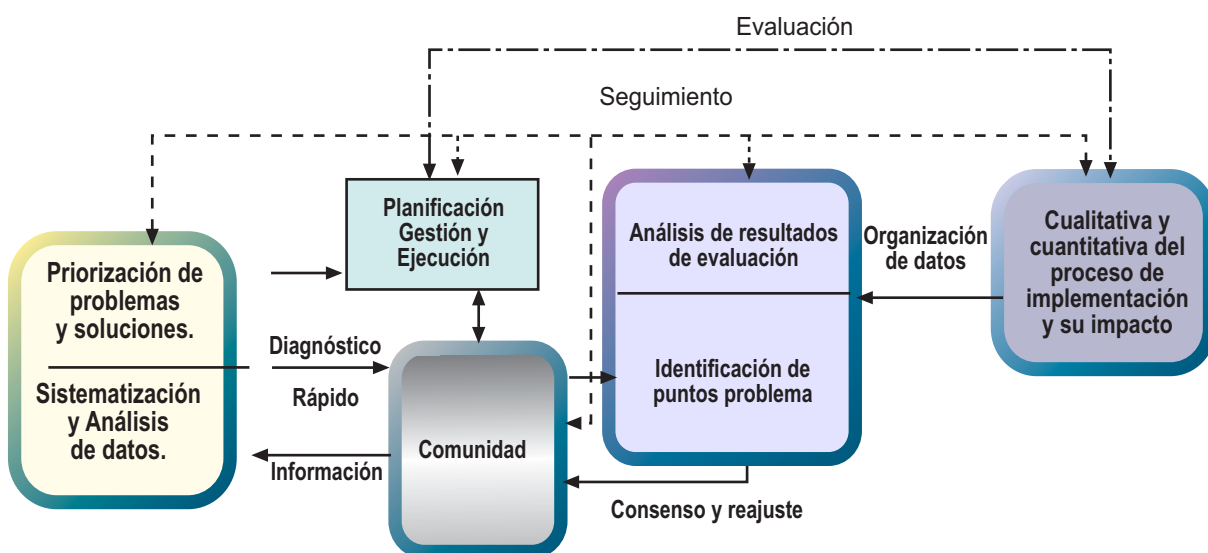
Evaluación

Seguimiento

Planificación Gestión y Ejecución

Análisis de resultados de evaluación

Identificación de puntos problema

Organización de datos

Cualitativa y cuantitativa del proceso de implementación y su impacto

Priorización de problemas y soluciones.

Sistematización y Análisis de datos.

Diagnóstico

Rápido

Comunidad

Información

Consenso y reajuste